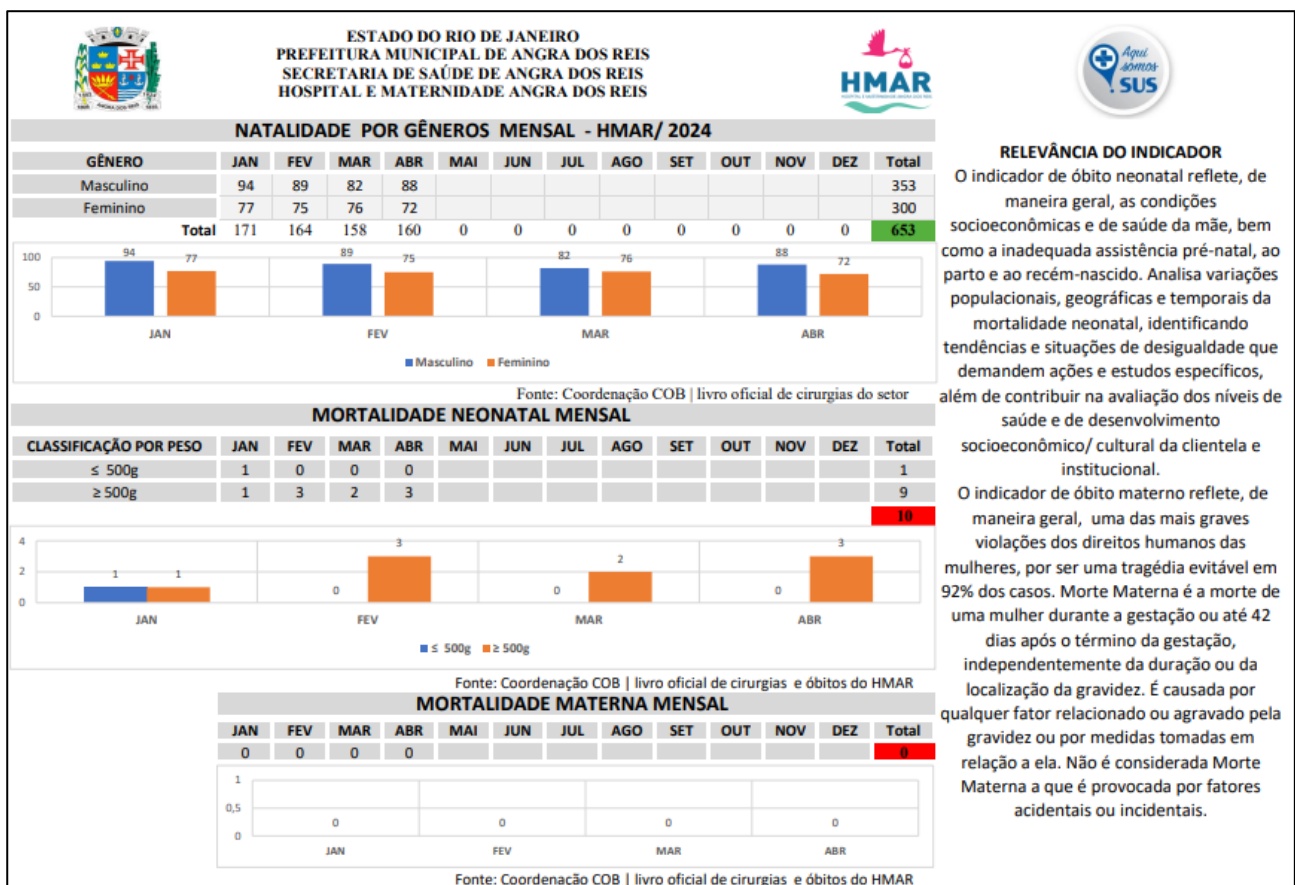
ESTADO DO RIO DE JANEIRO
PREFEITURA MUNICIPAL DE ANGRA DOS REIS
SECRETARIA DE SAÚDE DE ANGRA DOS REIS
HOSPITAL E MATERNIDADE ANGRA DOS REIS

HMAR

Aqui somos SUS

NATALIDADE POR GÊNEROS MENSAL - HMAR/ 2024

| GÊNERO | JAN | FEV | MAR | ABR | MAI | JUN | JUL | AGO | SET | OUT | NOV | DEZ | Total |
|---|---|---|---|---|---|---|---|---|---|---|---|---|---|
| Masculino | 94 | 89 | 82 | 88 | | | | | | | | | 353 |
| Feminino | 77 | 75 | 76 | 72 | | | | | | | | | 300 |
| Total | 171 | 164 | 158 | 160 | 0 | 0 | 0 | 0 | 0 | 0 | 0 | 0 | 653 |

100
50
0
94 77
89 75
82 76
88 72
JAN FEV MAR ABR
Masculino Feminino

Fonte: Coordenação COB | livro oficial de cirurgias do setor

MORTALIDADE NEONATAL MENSAL

| CLASSIFICAÇÃO POR PESO | JAN | FEV | MAR | ABR | MAI | JUN | JUL | AGO | SET | OUT | NOV | DEZ | Total |
|---|---|---|---|---|---|---|---|---|---|---|---|---|---|
| ≤ 500g | 1 | 0 | 0 | 0 | | | | | | | | | 1 |
| ≥ 500g | 1 | 3 | 2 | 3 | | | | | | | | | 9 |
| | | | | | | | | | | | | | 10 |

4
2
0
1 1
0 3
0 2
0 3
JAN FEV MAR ABR
≤ 500g ≥ 500g

Fonte: Coordenação COB | livro oficial de cirurgias e óbitos do HMAR

MORTALIDADE MATERNA MENSAL

| JAN | FEV | MAR | ABR | MAI | JUN | JUL | AGO | SET | OUT | NOV | DEZ | Total |
|---|---|---|---|---|---|---|---|---|---|---|---|---|
| 0 | 0 | 0 | 0 | | | | | | | | | 0 |

1
0,5
0
0 0 0 0
JAN FEV MAR ABR

Fonte: Coordenação COB | livro oficial de cirurgias e óbitos do HMAR

RELEVÂNCIA DO INDICADOR
O indicador de óbito neonatal reflete, de maneira geral, as condições socioeconômicas e de saúde da mãe, bem como a inadequada assistência pré-natal, ao parto e ao recém-nascido. Analisa variações populacionais, geográficas e temporais da mortalidade neonatal, identificando tendências e situações de desigualdade que demandem ações e estudos específicos, além de contribuir na avaliação dos níveis de saúde e de desenvolvimento socioeconômico/ cultural da clientela e institucional.
O indicador de óbito materno reflete, de maneira geral, uma das mais graves violações dos direitos humanos das mulheres, por ser uma tragédia evitável em 92% dos casos. Morte Materna é a morte de uma mulher durante a gestação ou até 42 dias após o término da gestação, independentemente da duração ou da localização da gravidez. É causada por qualquer fator relacionado ou agravado pela gravidez ou por medidas tomadas em relação a ela. Não é considerada Morte Materna a que é provocada por fatores acidentais ou incidentais.